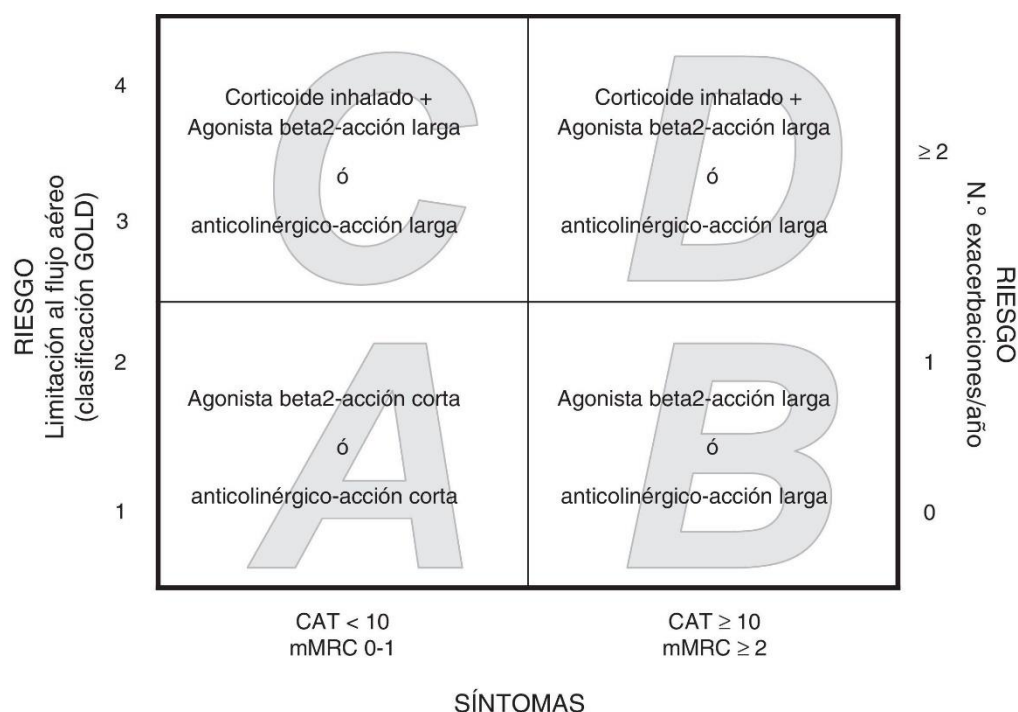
RIESGO
Limitación al flujo aéreo
(clasificación GOLD)

4
3
2
1

C
Corticoide inhalado +
Agonista beta2-acción larga
ó
anticolinérgico-acción larga

D
Corticoide inhalado +
Agonista beta2-acción larga
ó
anticolinérgico-acción larga

A
Agonista beta2-acción corta
ó
anticolinérgico-acción corta

B
Agonista beta2-acción larga
ó
anticolinérgico-acción larga

RIESGO
N.° exacerbaciones/año

$\geq 2$
1
0

CAT < 10
mMRC 0-1

CAT $\geq$ 10
mMRC $\geq$ 2

SÍNTOMAS